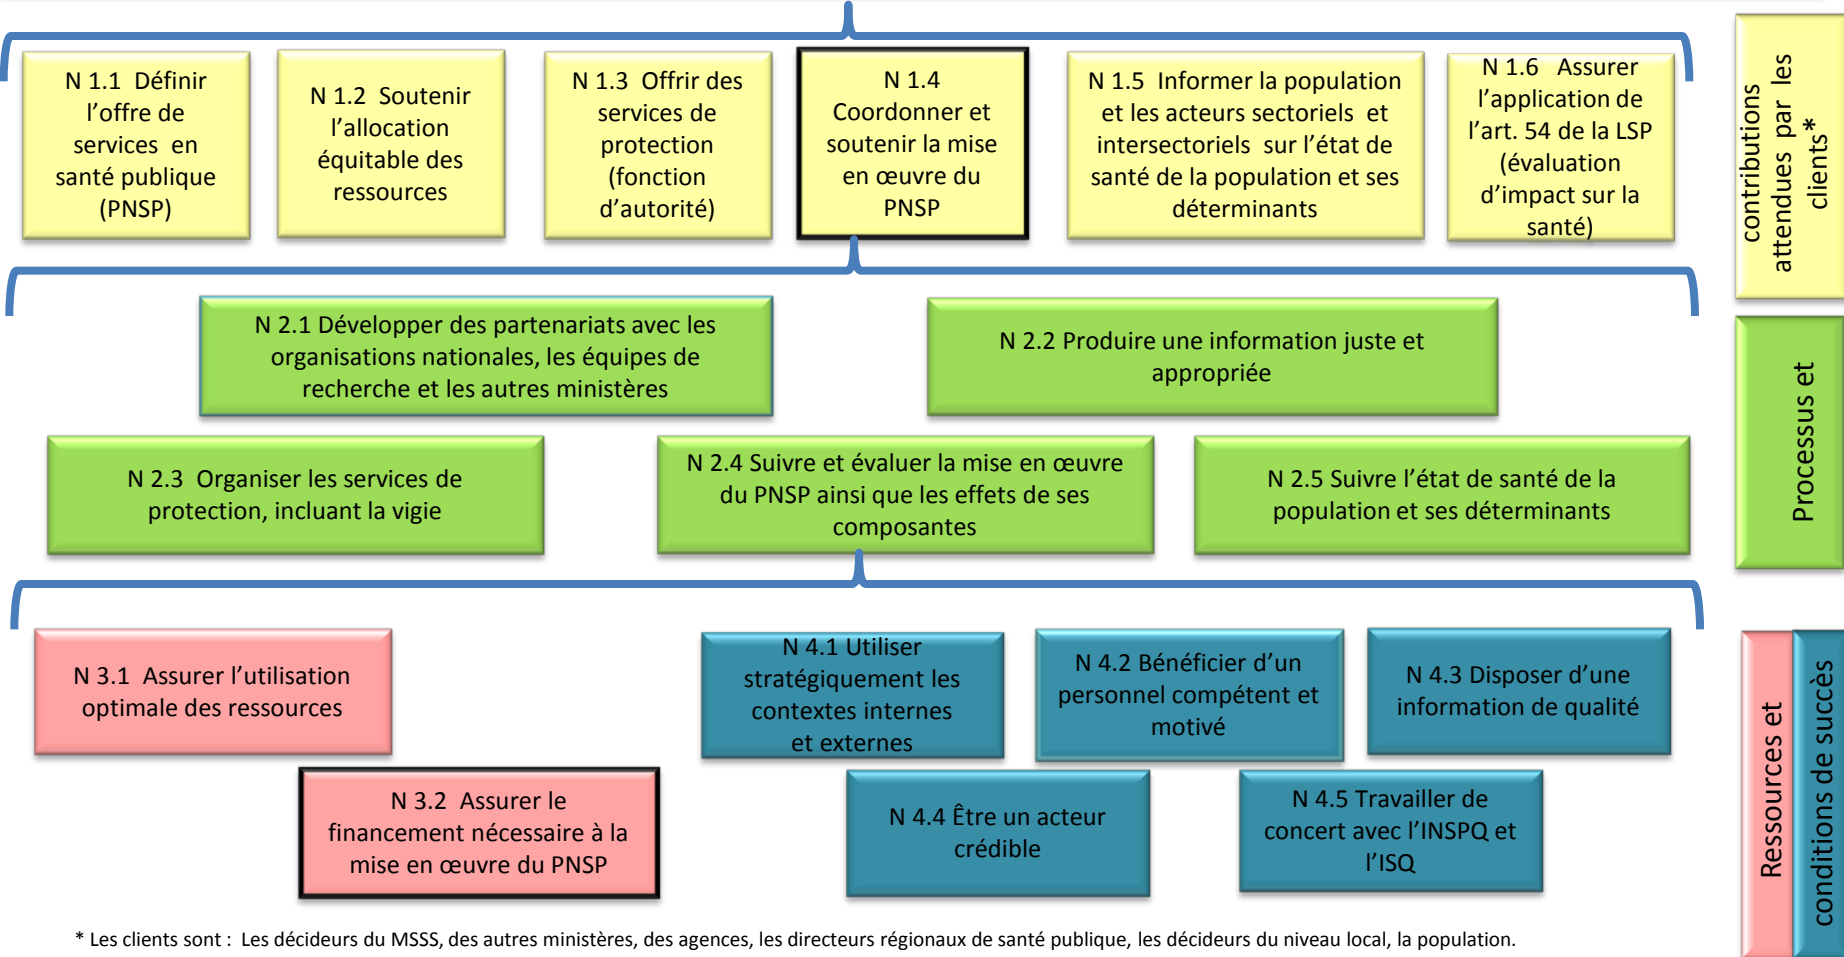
N 1.1 Définir l'offre de services en santé publique (PNSP)

N 1.2 Soutenir l'allocation équitable des ressources

N 1.3 Offrir des services de protection (fonction d'autorité)

N 1.4 Coordonner et soutenir la mise en œuvre du PNSP

N 1.5 Informer la population et les acteurs sectoriels et intersectoriels sur l'état de santé de la population et ses déterminants

N 1.6 Assurer l'application de l'art. 54 de la LSP (évaluation d'impact sur la santé)

contributions attendues par les clients*

N 2.1 Développer des partenariats avec les organisations nationales, les équipes de recherche et les autres ministères

N 2.2 Produire une information juste et appropriée

N 2.3 Organiser les services de protection, incluant la vigie

N 2.4 Suivre et évaluer la mise en œuvre du PNSP ainsi que les effets de ses composantes

N 2.5 Suivre l'état de santé de la population et ses déterminants

Processus et

N 3.1 Assurer l'utilisation optimale des ressources

N 4.1 Utiliser stratégiquement les contextes internes et externes

N 4.2 Bénéficier d'un personnel compétent et motivé

N 4.3 Disposer d'une information de qualité

N 3.2 Assurer le financement nécessaire à la mise en œuvre du PNSP

N 4.4 Être un acteur crédible

N 4.5 Travailler de concert avec l'INSPQ et l'ISQ

Ressources et

conditions de succès

* Les clients sont : Les décideurs du MSSS, des autres ministères, des agences, les directeurs régionaux de santé publique, les décideurs du niveau local, la population.